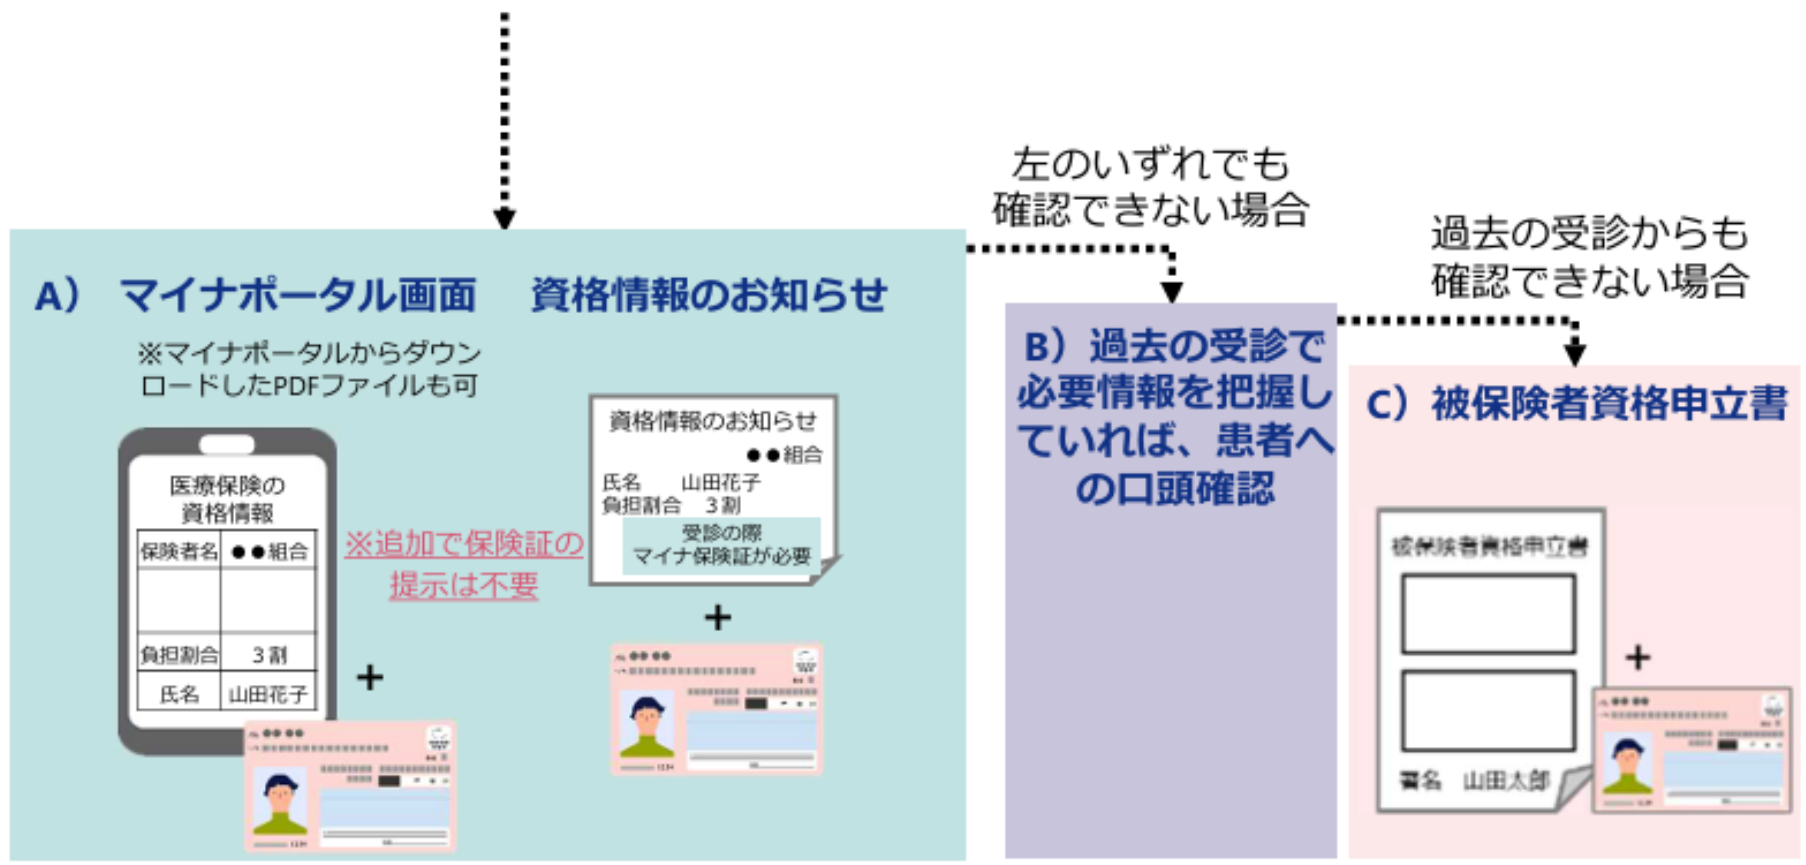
左のいずれでも確認できない場合

過去の受診からも確認できない場合

A） マイナポータル画面 資格情報のお知らせ

※マイナポータルからダウンロードしたPDFファイルも可

医療保険の資格情報

| 保険者名 | ●●組合 |
|---|---|
| | |
| 負担割合 | 3割 |
| 氏名 | 山田花子 |

※追加で保険証の提示は不要

+

資格情報のお知らせ
●●組合
氏名 山田花子
負担割合 3割
受診の際マイナ保険証が必要

+

B）過去の受診で必要情報を把握していれば、患者への口頭確認

C）被保険者資格申立書

被保険者資格申立書

署名 山田太郎

+